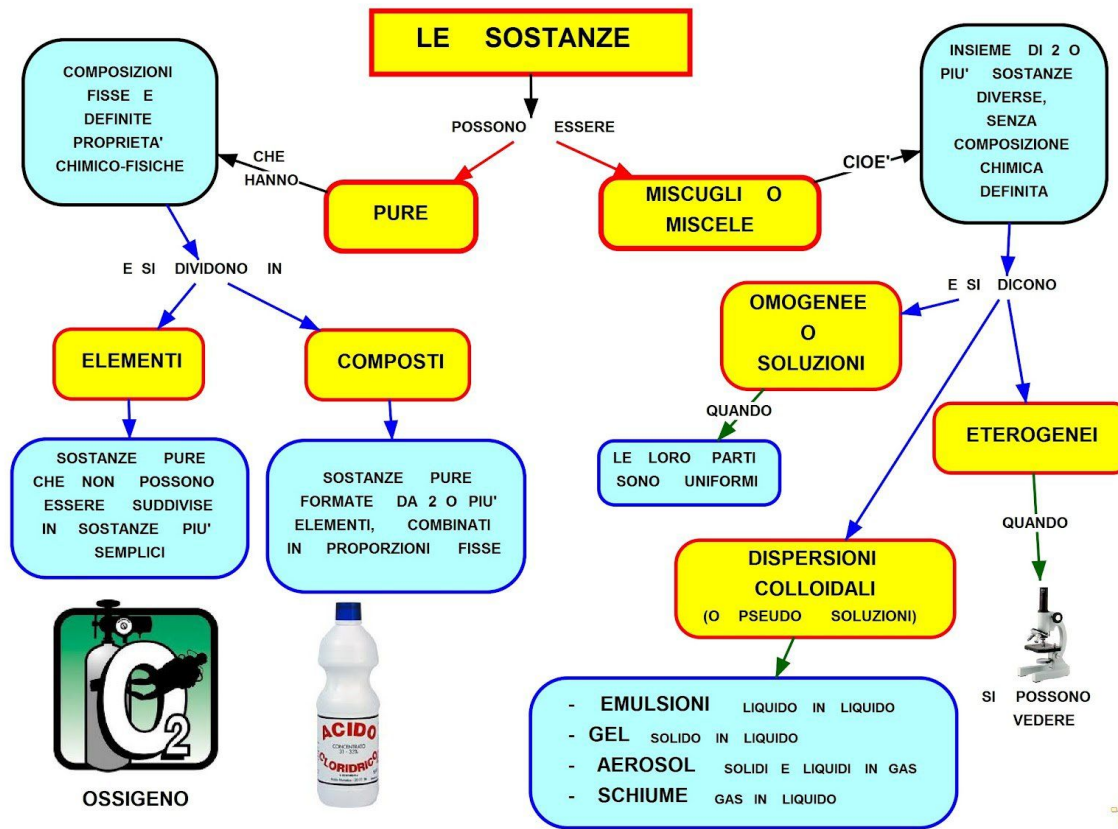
LE SOSTANZE

POSSONO ESSERE

COMPOSIZIONI FISSE E DEFINITE PROPRIETA' CHIMICO-FISICHE

CHE HANNO

PURE

MISCUGLI O MISCELE

CIOE'

INSIEME DI 2 O PIU' SOSTANZE DIVERSE, SENZA COMPOSIZIONE CHIMICA DEFINITA

E SI DIVIDONO IN

ELEMENTI

COMPOSTI

SOSTANZE PURE CHE NON POSSONO ESSERE SUDDIVISE IN SOSTANZE PIU' SEMPLICI

SOSTANZE PURE FORMATE DA 2 O PIU' ELEMENTI, COMBINATI IN PROPORZIONI FISSE

E SI DICONO

OMOGENEE O SOLUZIONI

QUANDO

LE LORO PARTI SONO UNIFORMI

ETEROGENEI

QUANDO

DISPERSIONI COLLOIDALI (O PSEUDO SOLUZIONI)

- EMULSIONI LIQUIDO IN LIQUIDO
- GEL SOLIDO IN LIQUIDO
- AEROSOL SOLIDI E LIQUIDI IN GAS
- SCHIUME GAS IN LIQUIDO

$O_2$

OSSIGENO

ACIDO
CONCENTRATO
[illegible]
CLORIDRICO

SI POSSONO VEDERE